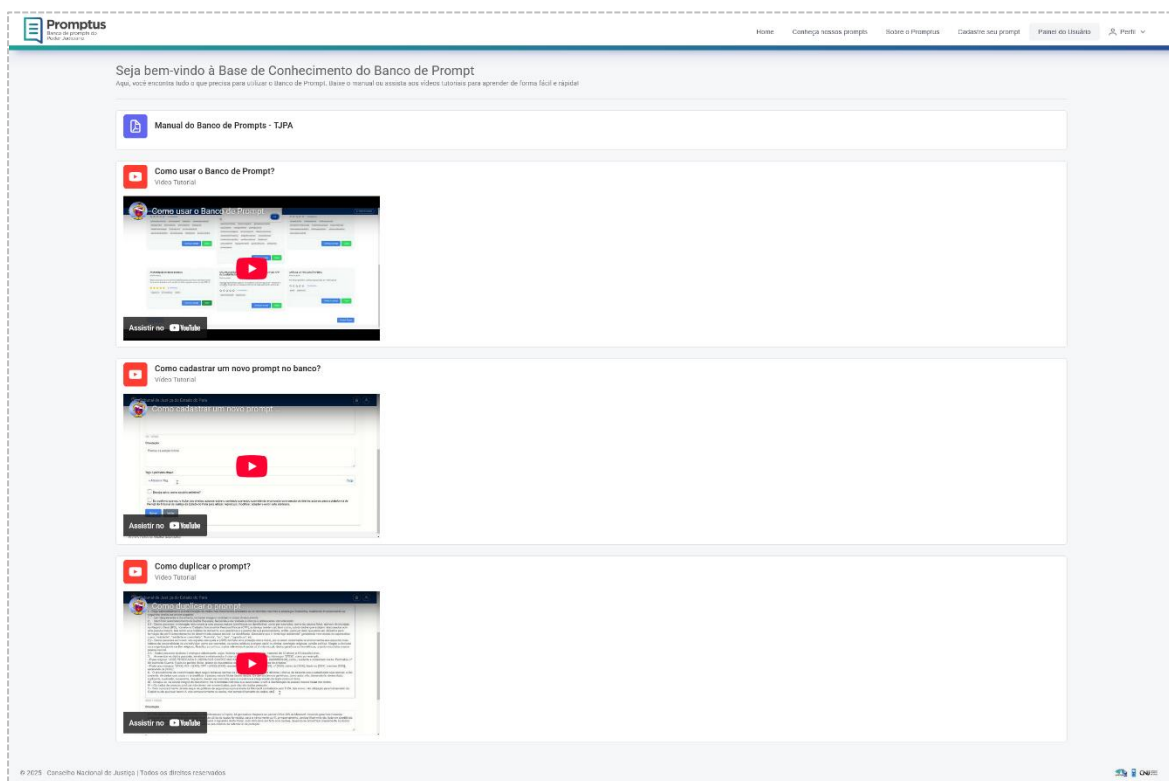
Promptus
Banco de prompts do Poder Judiciário

Home | Conheça nossos prompts | Sobre o Promptus | Cadastre seu prompt | Painel do Usuário | Perfil

Seja bem-vindo à Base de Conhecimento do Banco de Prompt
Aqui, você encontra tudo o que precisa para utilizar o Banco de Prompt. Baixe o manual ou assista aos vídeos tutoriais para aprender de forma fácil e rápida!

Manual do Banco de Prompts - TJPA

Como usar o Banco de Prompt?
Vídeo Tutorial
Como usar o Banco de Prompt
Assistir no YouTube

Como cadastrar um novo prompt no banco?
Vídeo Tutorial
Tribunal de Justiça do Estado do Pará
Como cadastrar um novo prompt
Assistir no YouTube

Como duplicar o prompt?
Vídeo Tutorial
Tribunal de Justiça do Estado do Pará
Como duplicar o prompt
Assistir no YouTube

© 2025 Conselho Nacional de Justiça | Todos os direitos reservados